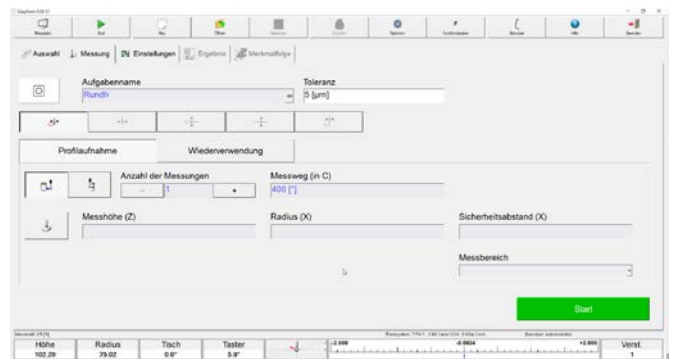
Auswahl | Messung | Einstellungen | Ergebnis | Merkmalfolge

Aufgabenname
Rundh

Toleranz
5 [µm]

Profilaufnahme | Wiederverwendung

Anzahl der Messungen
1

Messweg (in C)
400 [°]

Messhöhe (Z)

Radius (X)

Sicherheitsabstand (X)

Messbereich

Start

| Höhe | Radius | Tisch | Taster | | -2.000 | -0.0024 | +2.000 | Verst. |
|---|---|---|---|---|---|---|---|---|
| 102.29 | 79.02 | 0.0° | 0.0° | | | | | 1 |